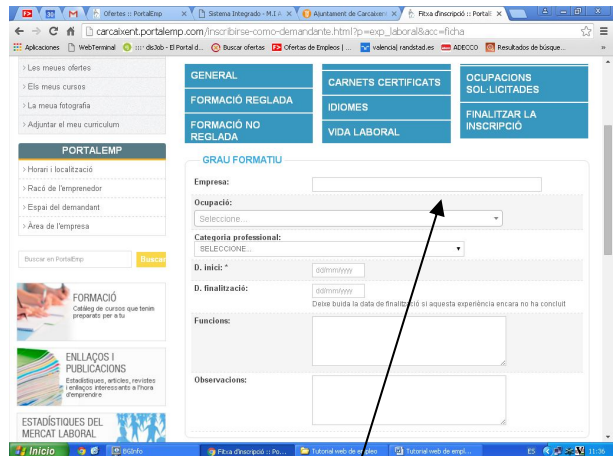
Ofertes :: PortalEmp | Sistema Integrado - M.I.F | Ajuntament de Carcaixent | Fitxa d'inscripció :: Portal

carcaixent.portalemp.com/inscribirse-como-demandante.html?p=exp_laboral&acc=ficha

Aplicaciones | WebTerminal | :::: disJob - El Portal d... | Buscar ofertas | Ofertas de Empleos | ... | valencia| randstad.es | ADECCO | Resultados de búsque...

› Les meues ofertes
› Els meus cursos
› La meua fotografia
› Adjuntar el meu currículum

PORTALEMP
› Horari i localització
› Racó de l'emprenedor
› Espai del demandant
› Àrea de l'empresa

Buscar en PortalEmp | Buscar

FORMACIÓ
Catàleg de cursos que tenim preparats per a tu

ENLLAÇOS I PUBLICACIONS
Estadístiques, articles, revistes i enllaços interessants a l'hora d'emprendre

ESTADÍSTIQUES DEL MERCAT LABORAL

GENERAL | CARNETS CERTIFICATS | OCUPACIONS SOL·LICITADES
FORMACIÓ REGLADA | IDIOMES | FINALITZAR LA INSCRIPCIÓ
FORMACIÓ NO REGLADA | VIDA LABORAL

GRAU FORMATIU

Empresa:
Ocupació:
Seleccione...
Categoria professional:
SELECCIONE...
D. inici: *
dd/mm/yyyy
D. finalització:
dd/mm/yyyy
Deixe buida la data de finalització si aquesta experiència encara no ha conclut
Funcions:
Observacions:

Inicio | BIGInfo | Fitxa d'inscripció :: Po... | Tutorial web de empleo | Tutorial web de empl... | ES | 11:36